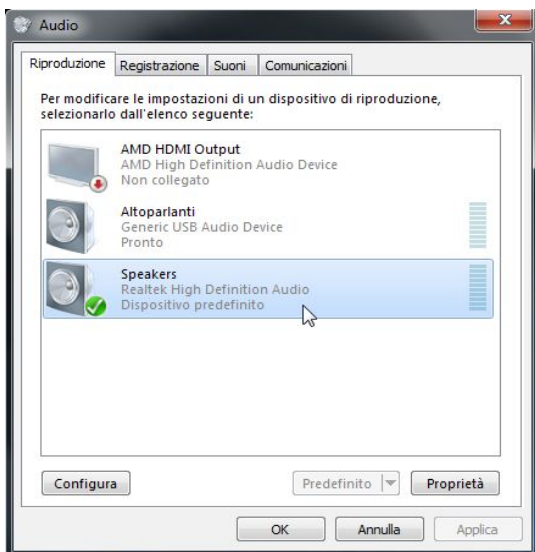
Audio

Riproduzione | Registrazione | Suoni | Comunicazioni

Per modificare le impostazioni di un dispositivo di riproduzione, selezionarlo dall'elenco seguente:

AMD HDMI Output
AMD High Definition Audio Device
Non collegato

Altoparlanti
Generic USB Audio Device
Pronto

Speakers
Realtek High Definition Audio
Dispositivo predefinito

Configura | Predefinito | Proprietà

OK | Annulla | Applica